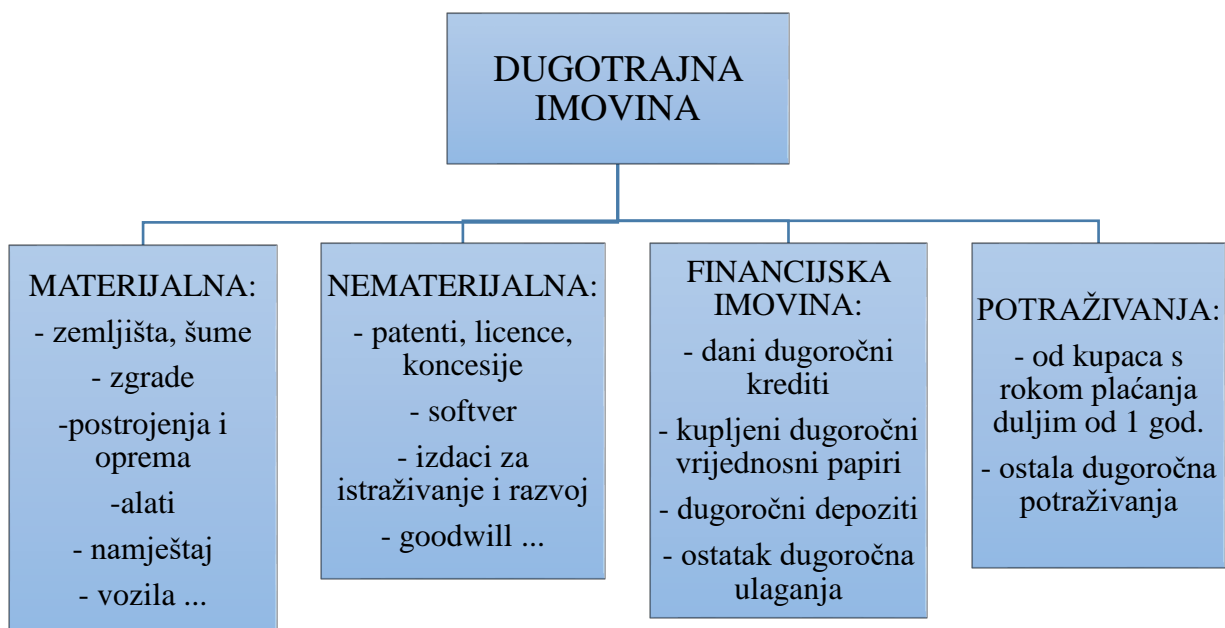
DUGOTRAJNA IMOVINA

MATERIJALNA:
- zemljišta, šume
- zgrade
-postrojenja i oprema
-alati
- namještaj
- vozila ...

NEMATERIJALNA:
- patenti, licence, koncesije
- softver
- izdaci za istraživanje i razvoj
- goodwill ...

FINANCIJSKA IMOVINA:
- dani dugoročni krediti
- kupljeni dugoročni vrijednosni papiri
- dugoročni depoziti
- ostatak dugoročna ulaganja

POTRAŽIVANJA:
- od kupaca s rokom plaćanja duljim od 1 god.
- ostala dugoročna potraživanja